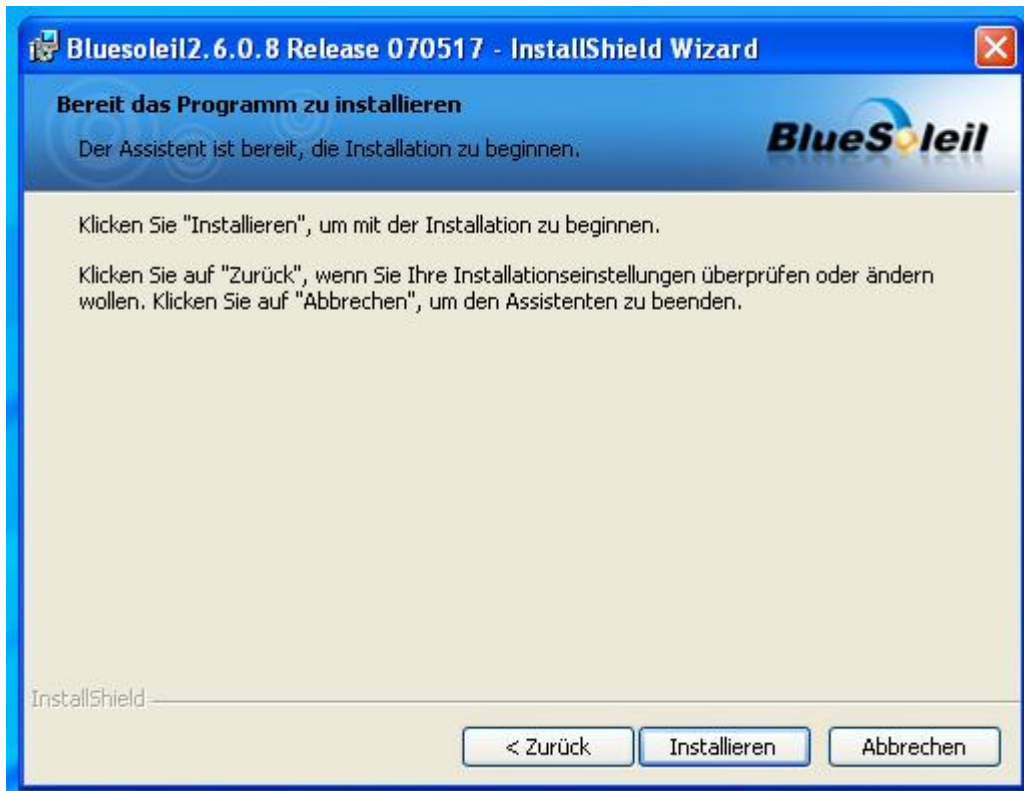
Bluesoleil2.6.0.8 Release 070517 - InstallShield Wizard

Bereit das Programm zu installieren

Der Assistent ist bereit, die Installation zu beginnen.

BlueSoleil

Klicken Sie "Installieren", um mit der Installation zu beginnen.

Klicken Sie auf "Zurück", wenn Sie Ihre Installationseinstellungen überprüfen oder ändern wollen. Klicken Sie auf "Abbrechen", um den Assistenten zu beenden.

InstallShield

< Zurück

Installieren

Abbrechen